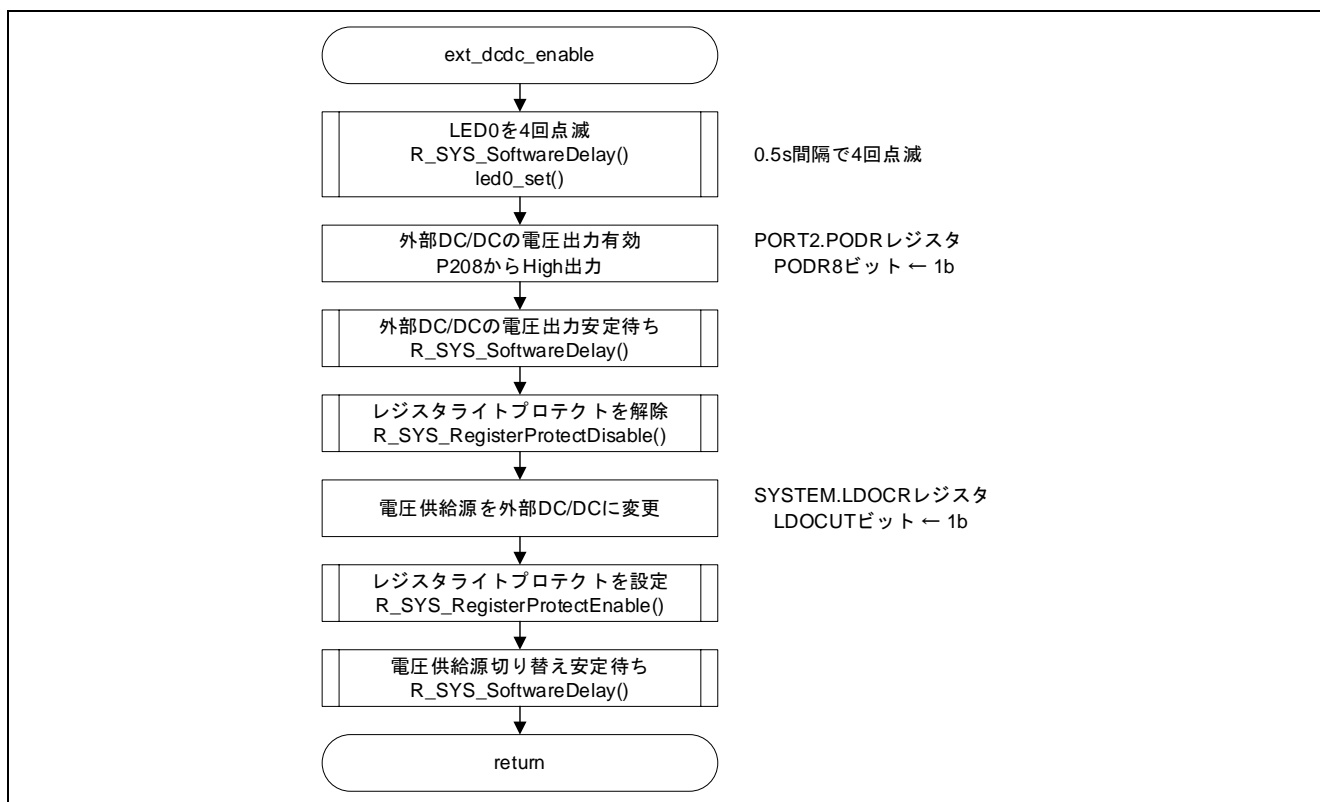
ext_dcdc_enable

LED0を4回点滅
R_SYS_SoftwareDelay()
led0_set()

0.5s間隔で4回点滅

外部DC/DCの電圧出力有効
P208からHigh出力

PORT2.PODRレジスタ
PODR8ビット ← 1b

外部DC/DCの電圧出力安定待ち
R_SYS_SoftwareDelay()

レジスタライトプロテクトを解除
R_SYS_RegisterProtectDisable()

電圧供給源を外部DC/DCに変更

SYSTEM.LDOCRレジスタ
LDOCUTビット ← 1b

レジスタライトプロテクトを設定
R_SYS_RegisterProtectEnable()

電圧供給源切り替え安定待ち
R_SYS_SoftwareDelay()

return